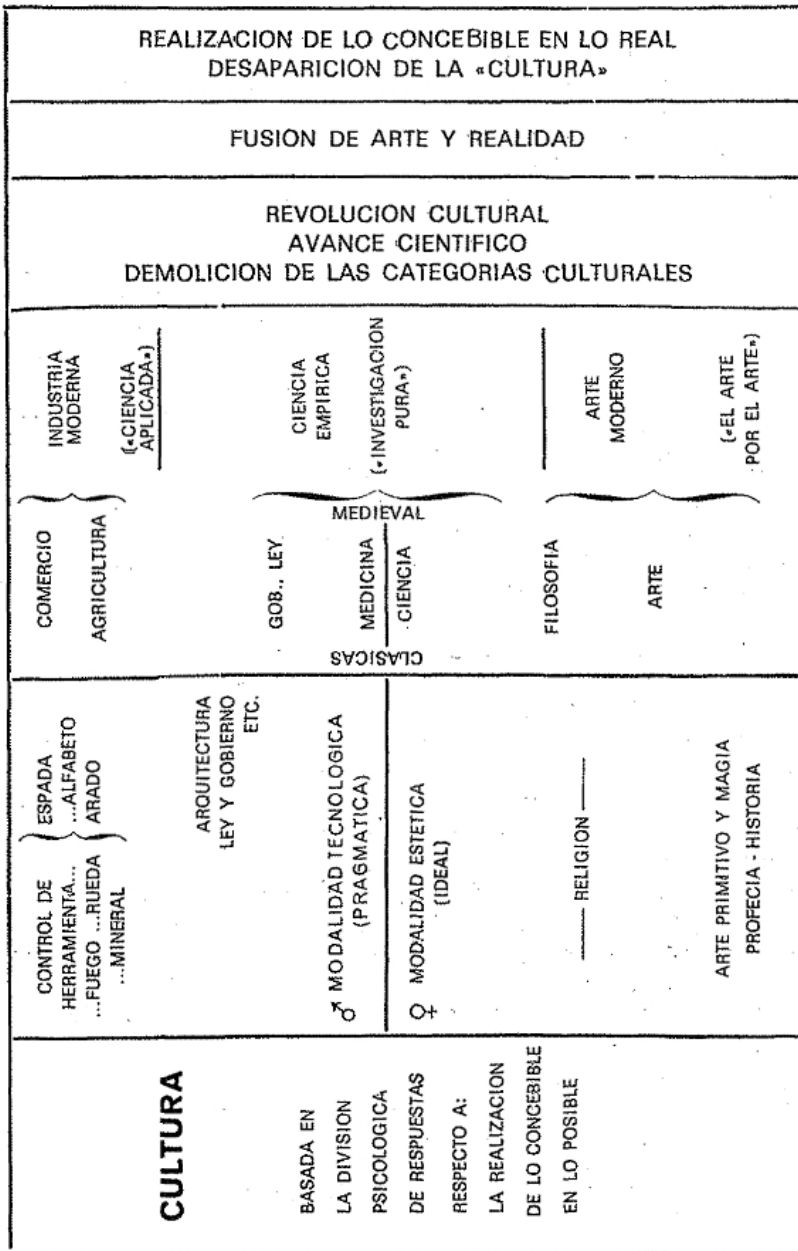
REALIZACION DE LO CONCEBIBLE EN LO REAL
DESAPARICION DE LA «CULTURA»

FUSION DE ARTE Y REALIDAD

REVOLUCION CULTURAL
AVANCE CIENTIFICO
DEMOLICION DE LAS CATEGORIAS CULTURALES

INDUSTRIA MODERNA
(«CIENCIA APLICADA»)

CIENCIA EMPIRICA
(«INVESTIGACION PURA»)

ARTE MODERNO
(«EL ARTE POR EL ARTE»)

MEDIEVAL

COMERCIO
AGRICULTURA
GOB., LEY
MEDICINA
CIENCIA
FILOSOFIA
ARTE

CLASICAS

CONTROL DE HERRAMIENTA...
...FUEGO ...RUEDA
...MINERAL
ESPADA
...ALFABETO
ARADO

ARQUITECTURA
LEY Y GOBIERNO
ETC.

♂ MODALIDAD TECNOLOGICA
(PRAGMATICA)

♀ MODALIDAD ESTETICA
(IDEAL)

RELIGION

ARTE PRIMITIVO Y MAGIA
PROFECIA - HISTORIA

CULTURA

BASADA EN
LA DIVISION
PSICOLOGICA
DE RESPUESTAS
RESPECTO A:
LA REALIZACION
DE LO CONCEBIBLE
EN LO POSIBLE